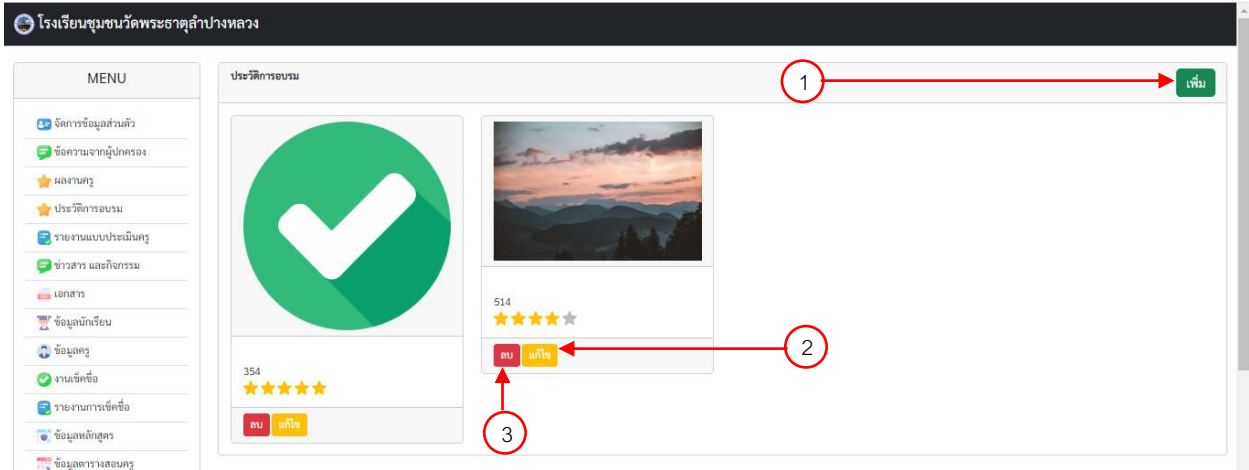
โรงเรียนชุมชนวัดพระธาตุลำปางหลวง

MENU

จัดการข้อมูลส่วนตัว
ข้อความจากผู้ปกครอง
ผลงานครู
ประวัติการอบรม
รายงานแบบประเมินครู
ข่าวสาร และกิจกรรม
เอกสาร
ข้อมูลนักเรียน
ข้อมูลครู
งานเช็คชื่อ
รายงานการเช็คชื่อ
ข้อมูลหลักสูตร
ข้อมูลตารางสอนครู

ประวัติการอบรม

1

เพิ่ม

354

ลบ แก้ไข

514

ลบ แก้ไข

2

3